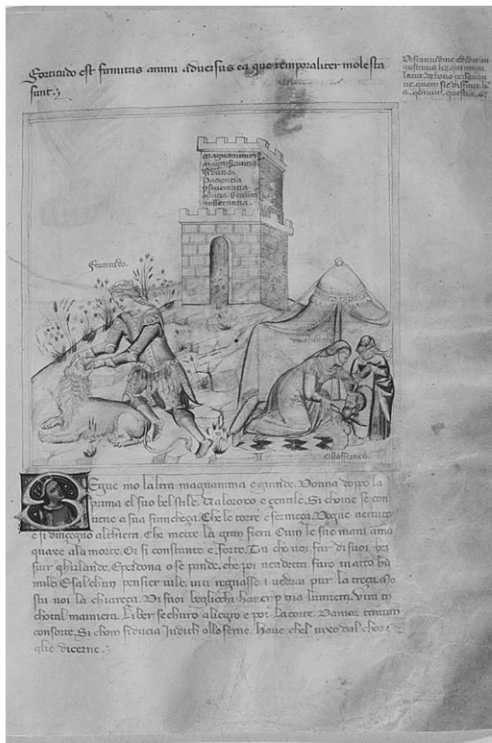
Fortitudo est firmitas animi adversus ea que temporaliter molesta sunt.

Defirmitudine ... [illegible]

Magnanimita
Magnificentia
Sicurta
Pacientia
Perseveranza
Fiducia
Constanza

Fortitudo

Olloferne

Segue mo la ltra magnanima e grande. Donna doppo la prima el suo bel stile Valoroso e gentile. Si chome se conviene a sua franchezza. Che le torre e fermezza. Segue neturo e ssi dimostra altiera. Che mette la gran fiera. Con le suo mani ama quare a la morte. Or si constante e forte. Tu che non sai di fuori dir ghilande. E pretiona ose pande. che poi nen dentro fuore mato ha milo. E stabil un pensier nile. uni riguasso i vedrai pur la trezza so sui noi la chiarezza. Vi fuori begliechi hanno per via lumiera. Viui in chotal maniera. Li ber secchuro allegro e poi La corte Dannoe ... consorte. Si chom Fiducia Judith ollo ferne. Haue che l'uxo dal che ... glie dicerne.